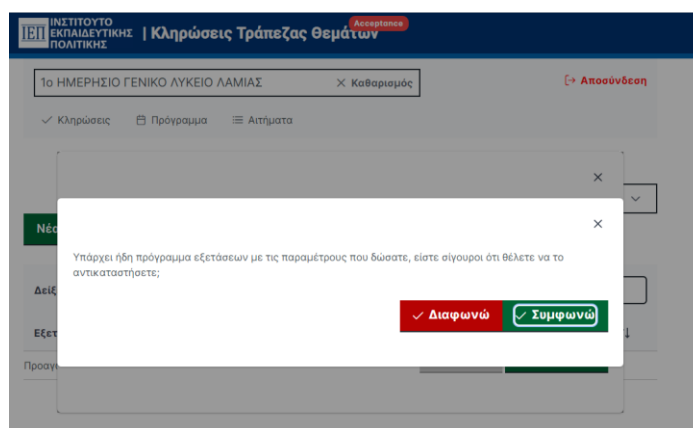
ΙΕΠ ΙΝΣΤΙΤΟΥΤΟ ΕΚΠΑΙΔΕΥΤΙΚΗΣ ΠΟΛΙΤΙΚΗΣ | Κληρώσεις Τράπεζας Θεμάτων Acceptance

1ο ΗΜΕΡΗΣΙΟ ΓΕΝΙΚΟ ΛΥΚΕΙΟ ΛΑΜΙΑΣ × Καθαρισμός

Αποσύνδεση

Κληρώσεις Πρόγραμμα Αιτήματα

×

Νέ

Δείξ

Εξετ

Προαγ

×

Υπάρχει ήδη πρόγραμμα εξετάσεων με τις παραμέτρους που δώσατε, είστε σίγουροι ότι θέλετε να το αντικαταστήσετε;

Διαφωνώ Συμφωνώ